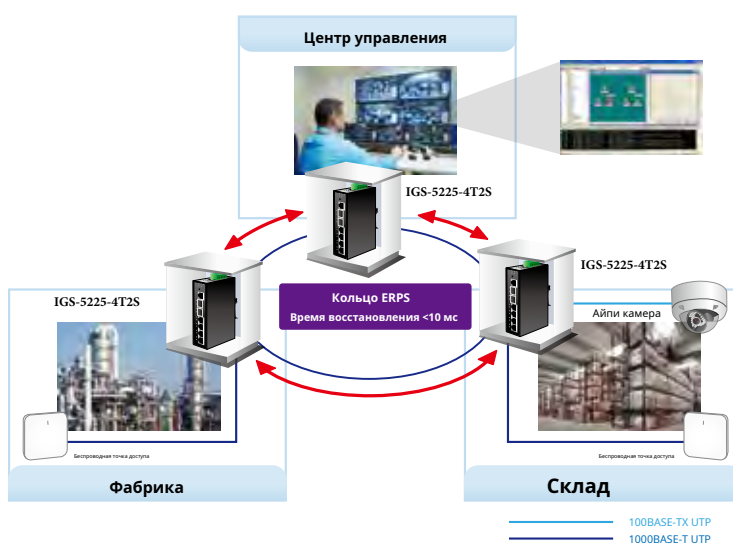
Центр управления

IGS-5225-4T2S

IGS-5225-4T2S

IGS-5225-4T2S

Кольцо ERPS
Время восстановления <10 мс

Айпи камера

Беспроводная точка доступа

Беспроводная точка доступа

Фабрика

Склад

100BASE-TX UTP
1000BASE-T UTP